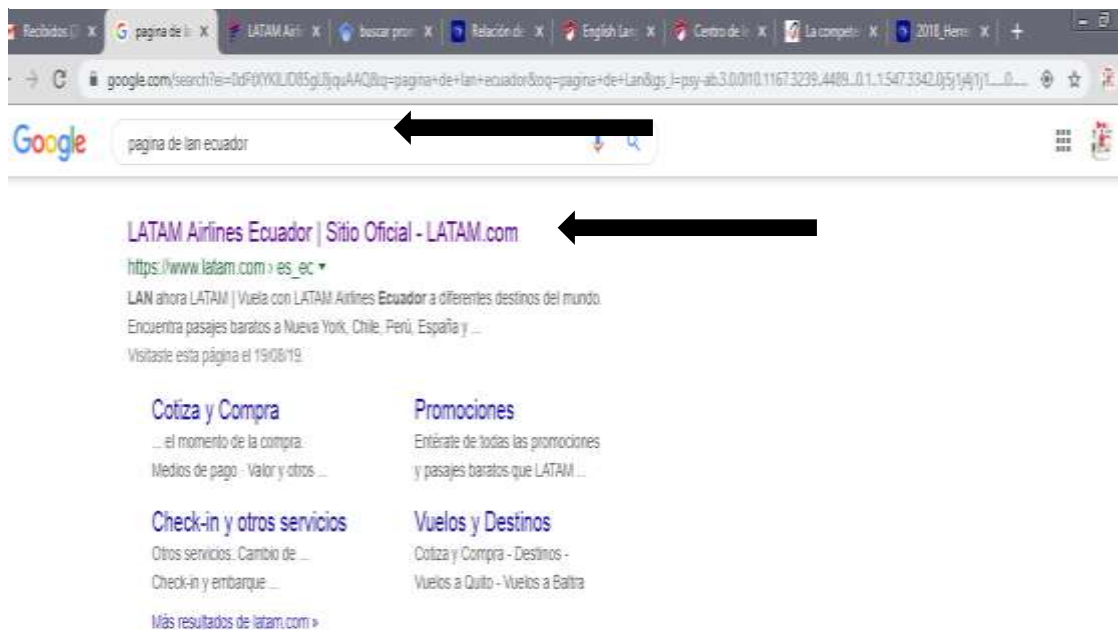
Recibidos | X | pagina de l X | LATAM Airl X | buscar pro X | Relación de X | English Lan X | Centro de l X | La compete X | 2018_Here X | +

google.com/search?ei=0dFtXYKiLID85gL8jquAAQ&q=pagina+de+lan+ecuador&oq=pagina+de+Lan&gs_l=psy-ab.3.0.0l10.1167.3239..4489...0.1..1.547.3342.0j5j1j4j1j1......0....

Google

pagina de lan ecuador

LATAM Airlines Ecuador | Sitio Oficial - LATAM.com

https://www.latam.com › es_ec ▾

LAN ahora LATAM | Vuela con LATAM Airlines Ecuador a diferentes destinos del mundo. Encuentra pasajes baratos a Nueva York, Chile, Perú, España y ...

Visitaste esta página el 19/08/19.

Cotiza y Compra
... el momento de la compra. Medios de pago · Valor y otros ...

Promociones
Entérate de todas las promociones y pasajes baratos que LATAM ...

Check-in y otros servicios
Otros servicios. Cambio de ... Check-in y embarque ...

Vuelos y Destinos
Cotiza y Compra - Destinos - Vuelos a Quito - Vuelos a Baltra

Más resultados de latam.com »